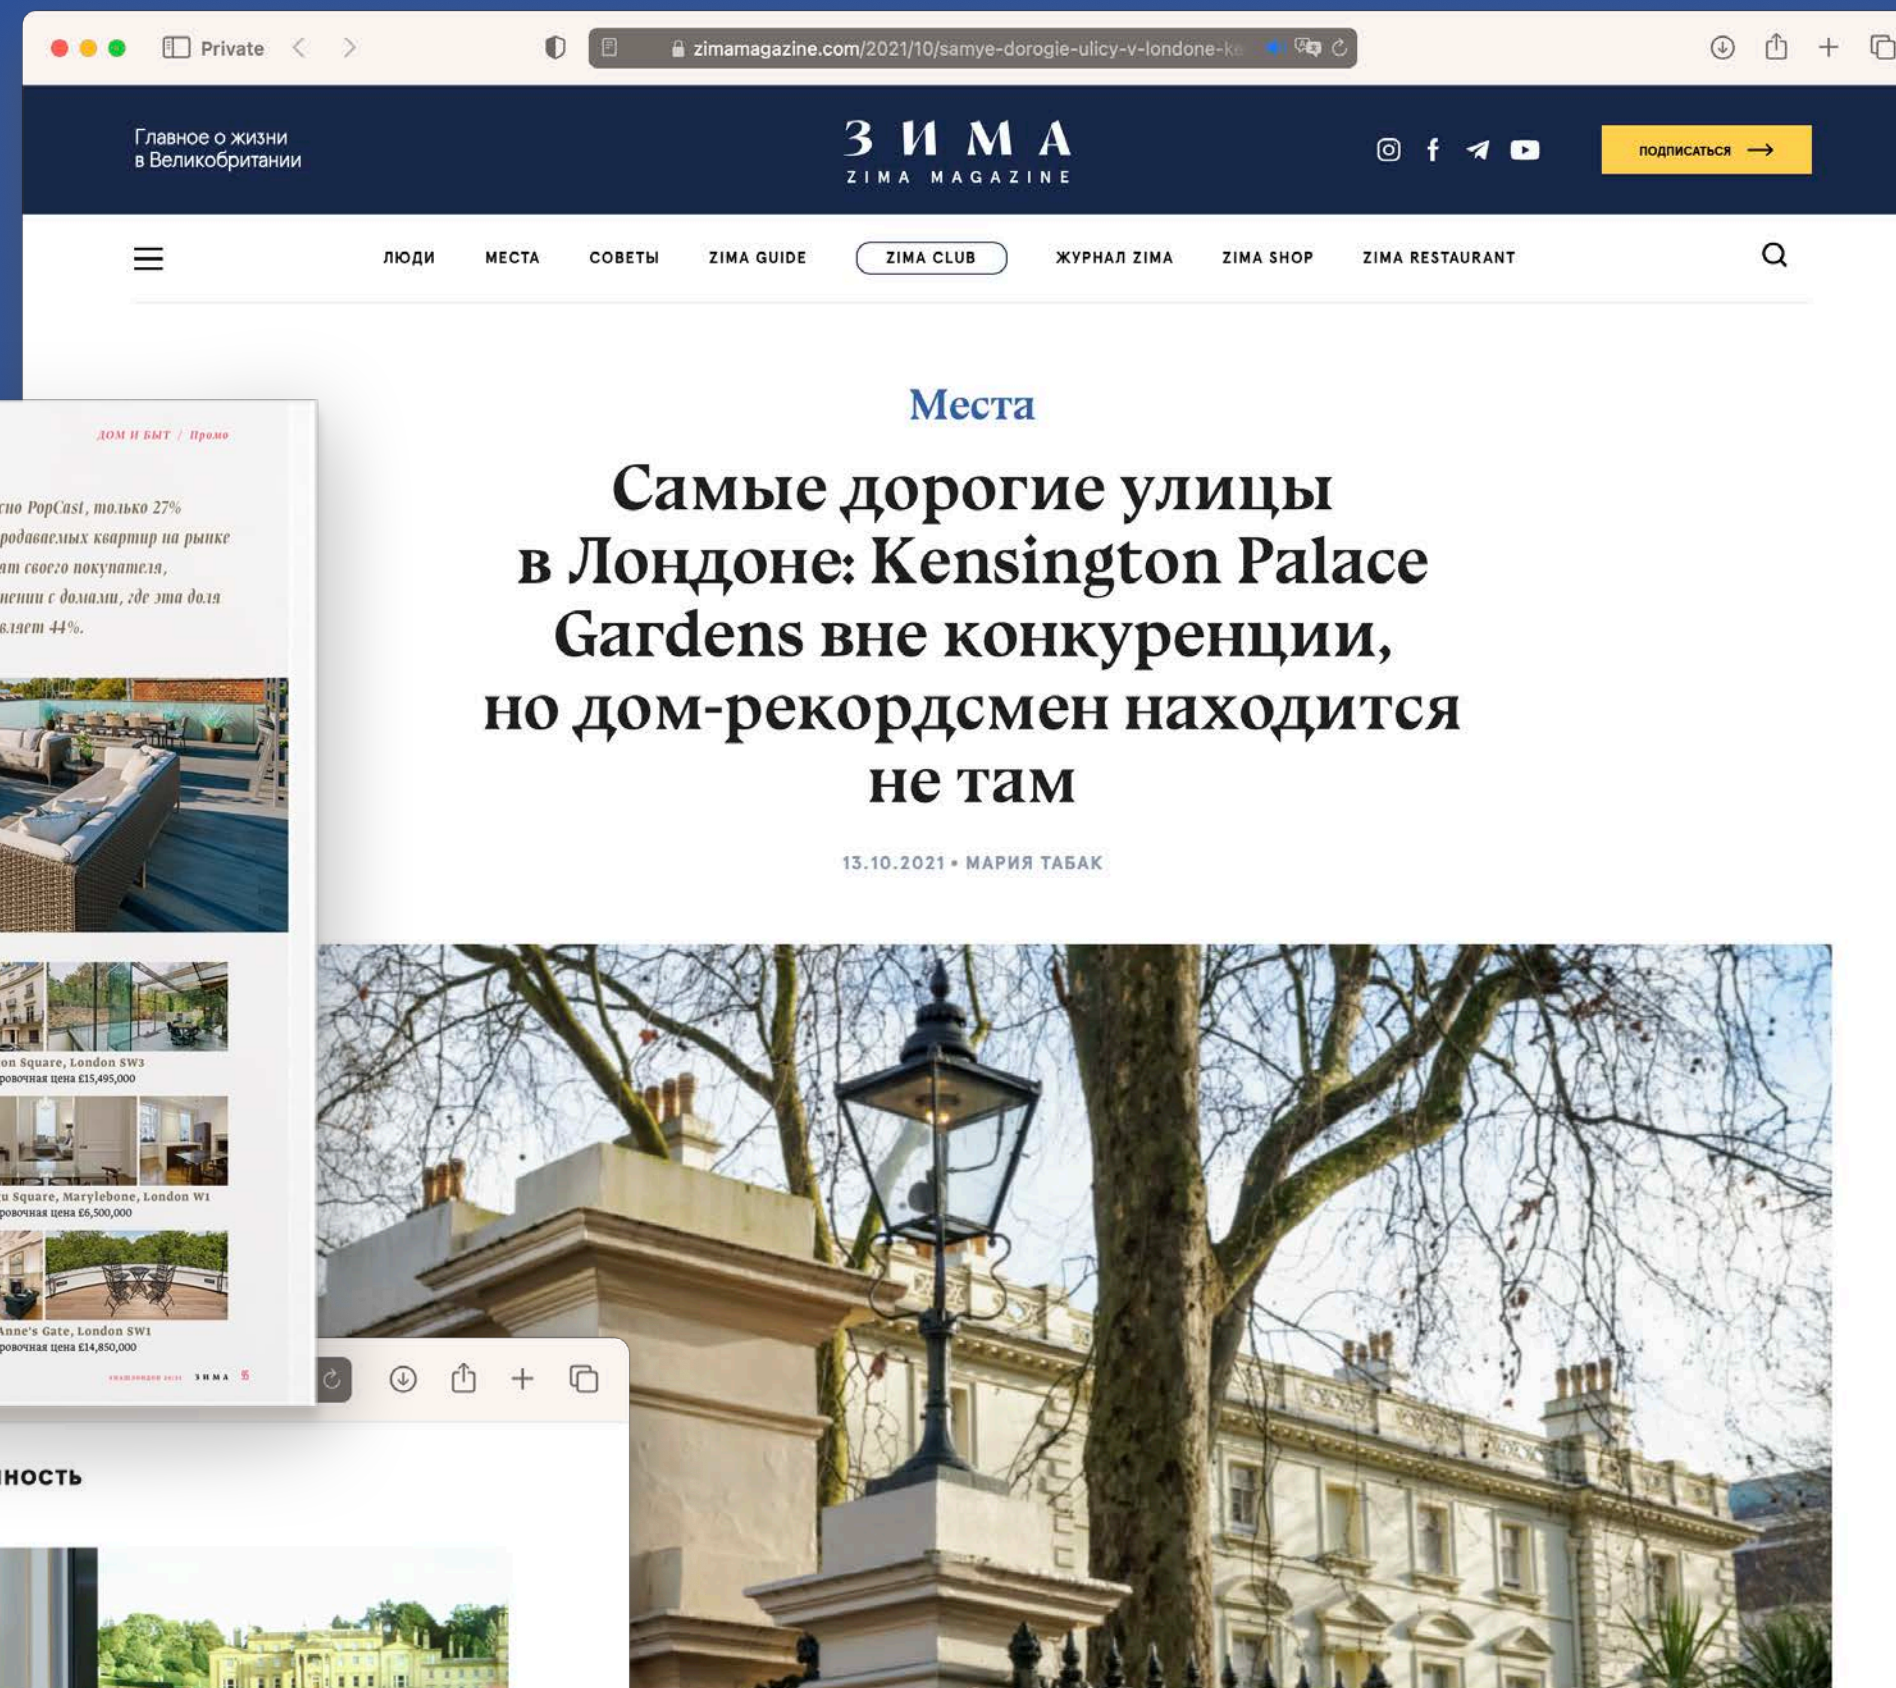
Private

zimamagazine.com/2021/10/samye-dorogie-ulicy-v-londone-k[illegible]

Главное о жизни в Великобритании

ЗИМА
ZIMA MAGAZINE

ПОДПИСАТЬСЯ

ЛЮДИ МЕСТА СОВЕТЫ ZIMA GUIDE ZIMA CLUB ЖУРНАЛ ZIMA ZIMA SHOP ZIMA RESTAURANT

Места

Самые дорогие улицы в Лондоне: Kensington Palace Gardens вне конкуренции, но дом-рекордсмен находится не там

13.10.2021 • МАРИЯ ТАБАК

ДОМ И БЫТ / Промо

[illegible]сно PopCast, только 27% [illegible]продаваемых квартир на рынке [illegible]ат своего покупателя, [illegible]нении с домами, где эта доля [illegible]вляет 44%.

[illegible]on Square, London SW3
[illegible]ровочная цена £15,495,000

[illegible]u Square, Marylebone, London W1
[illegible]ровочная цена £6,500,000

Anne's Gate, London SW1
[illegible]ровочная цена £14,850,000

ЗИМА 5

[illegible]НОСТЬ